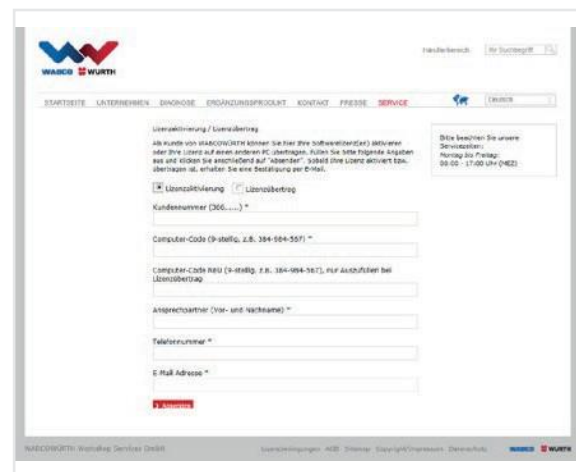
WABCO WÜRTH

Händlerbereich Ihr Suchbegriff

STARTSEITE UNTERNEHMEN DIAGNOSE ERGÄNZUNGSPRODUKT KONTAKT PRESSE SERVICE

Deutsch

Lizenzaktivierung / Lizenzübertrag

Als Kunde von WABCOWÜRTH können Sie hier Ihre Softwarelizenz(en) aktivieren oder Ihre Lizenz auf einen anderen PC übertragen. Füllen Sie bitte folgende Angaben aus und klicken Sie anschließend auf "Absenden". Sobald Ihre Lizenz aktiviert bzw. übertragen ist, erhalten Sie eine Bestätigung per E-Mail.

Bitte beachten Sie unsere Servicezeiten: Montag bis Freitag: 08:00 - 17:00 Uhr (MEZ)

Lizenzaktivierung Lizenzübertrag

Kundennummer (300.....) *

Computer-Code (9-stellig, z.B. 384-984-567) *

Computer-Code NEU (9-stellig, z.B. 384-984-567), nur Auszufüllen bei Lizenzübertrag

Ansprechpartner (Vor- und Nachname) *

Telefonnummer *

E-Mail Adresse *

> Absenden

WABCOWÜRTH Workshop Services GmbH

Lizenzbedingungen AGB Sitemap Copyright/Impressum Datenschutz

WABCO WÜRTH